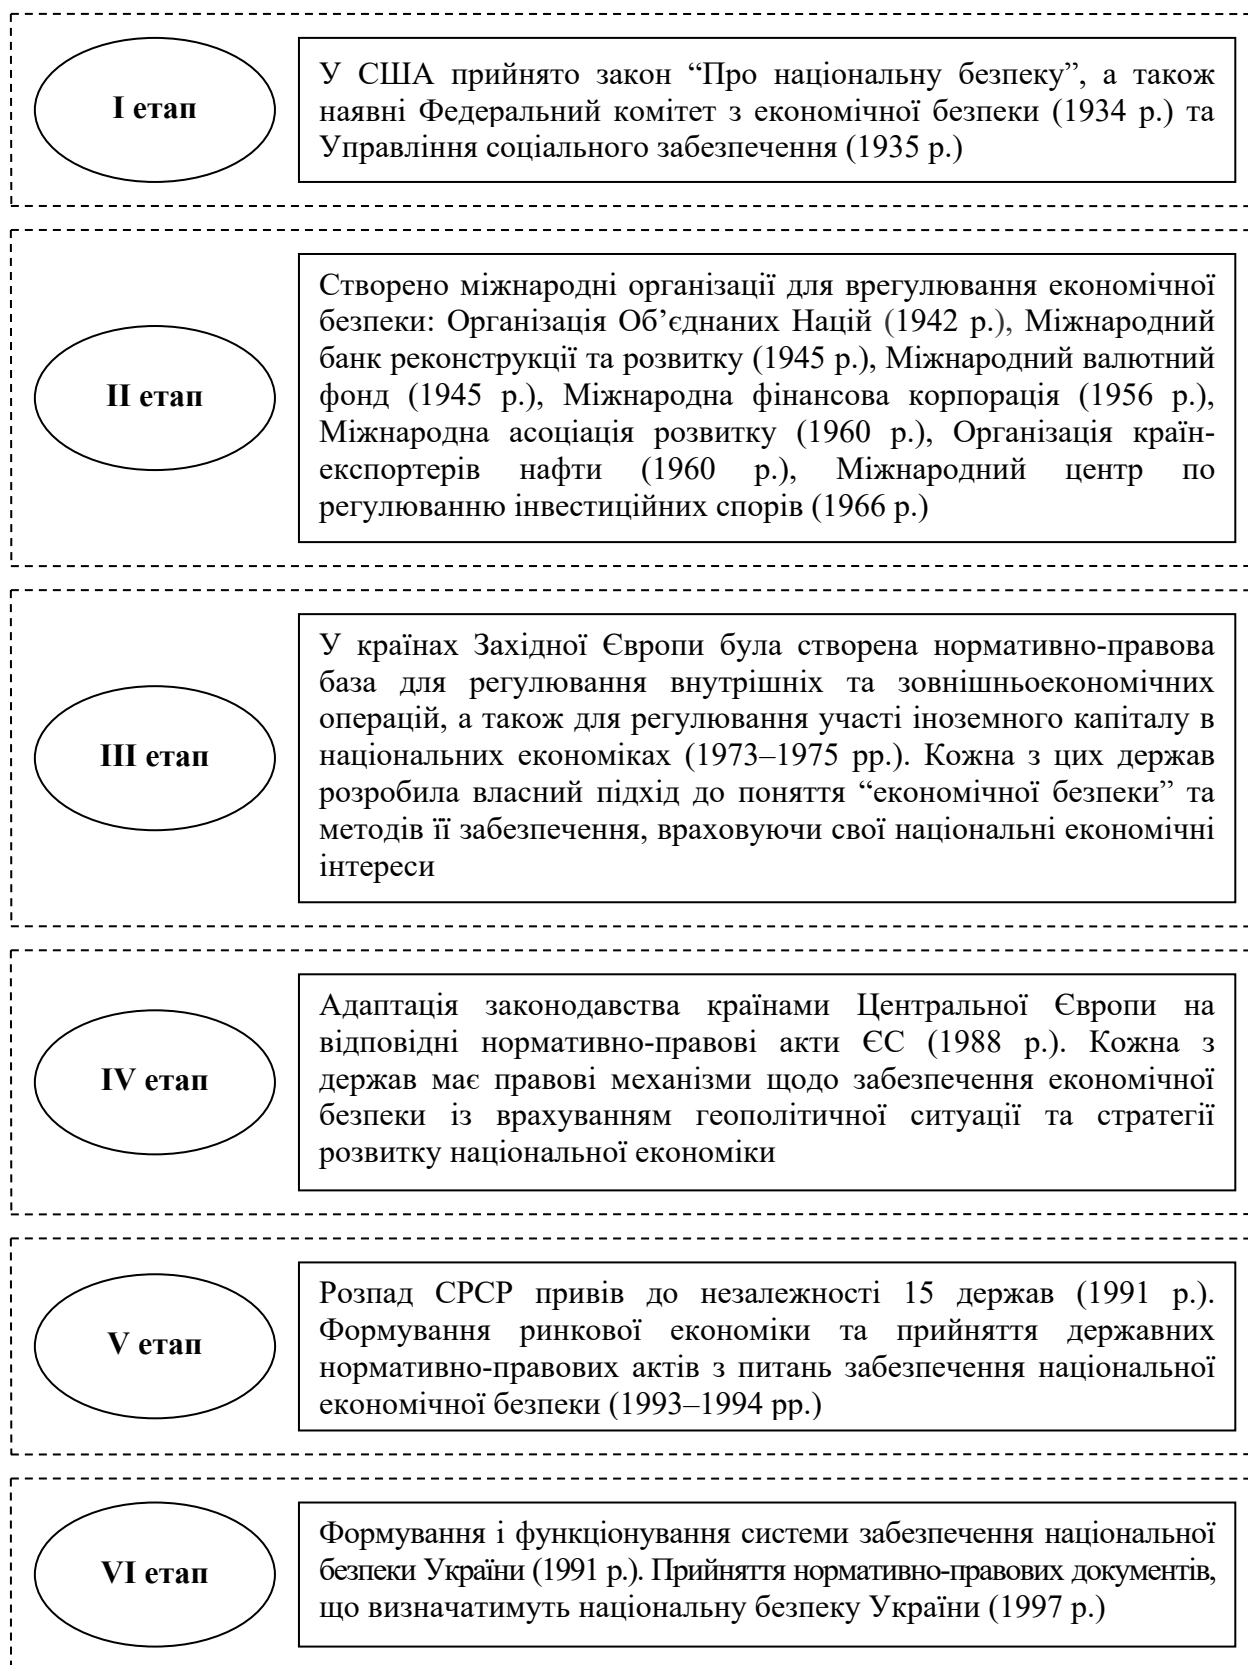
I етап

У США прийнято закон “Про національну безпеку”, а також наявні Федеральний комітет з економічної безпеки (1934 р.) та Управління соціального забезпечення (1935 р.)

II етап

Створено міжнародні організації для врегулювання економічної безпеки: Організація Об’єднаних Націй (1942 р.), Міжнародний банк реконструкції та розвитку (1945 р.), Міжнародний валютний фонд (1945 р.), Міжнародна фінансова корпорація (1956 р.), Міжнародна асоціація розвитку (1960 р.), Організація країн-експортерів нафти (1960 р.), Міжнародний центр по регулюванню інвестиційних спорів (1966 р.)

III етап

У країнах Західної Європи була створена нормативно-правова база для регулювання внутрішніх та зовнішньоекономічних операцій, а також для регулювання участі іноземного капіталу в національних економіках (1973–1975 рр.). Кожна з цих держав розробила власний підхід до поняття “економічної безпеки” та методів її забезпечення, враховуючи свої національні економічні інтереси

IV етап

Адаптація законодавства країнами Центральної Європи на відповідні нормативно-правові акти ЄС (1988 р.). Кожна з держав має правові механізми щодо забезпечення економічної безпеки із врахуванням геополітичної ситуації та стратегії розвитку національної економіки

V етап

Розпад СРСР привів до незалежності 15 держав (1991 р.). Формування ринкової економіки та прийняття державних нормативно-правових актів з питань забезпечення національної економічної безпеки (1993–1994 рр.)

VI етап

Формування і функціонування системи забезпечення національної безпеки України (1991 р.). Прийняття нормативно-правових документів, що визначатимуть національну безпеку України (1997 р.)